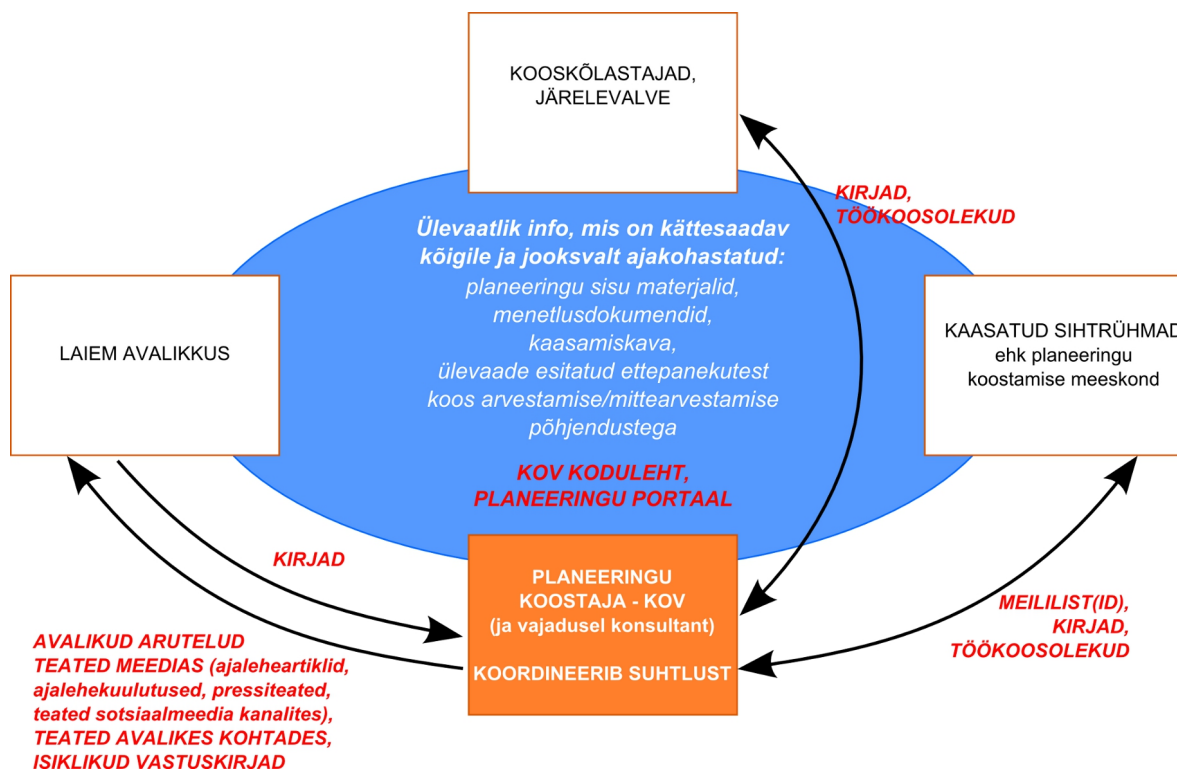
KOOSKÕLASTAJAD, JÄRELEVALVE

KIRJAD, TÖÖKOOSOLEKUD

Ülevaatlik info, mis on kättesaadav kõigile ja jooksvalt ajakohastatud:
planeeringu sisu materjalid, menetlusdokumendid, kaasamiskava, ülevaade esitatud ettepanekutest koos arvestamise/mittearvestamise põhjendustega

KOV KODULEHT, PLANEERINGU PORTAAL

LAIEM AVALIKKUS

KAASATUD SIHTRÜHMAD
ehk planeeringu koostamise meeskond

KIRJAD

PLANEERINGU KOOSTAJA - KOV
(ja vajadusel konsultant)

KOORDINEERIB SUHTLUST

MEILILIST(ID), KIRJAD, TÖÖKOOSOLEKUD

AVALIKUD ARUTELUD
TEATED MEEDIAS (ajaleheartiklid, ajalehekuulutused, pressiteated, teated sotsiaalmeedia kanalites),
TEATED AVALIKES KOHTADES,
ISIKLIKUD VASTUSKIRJAD